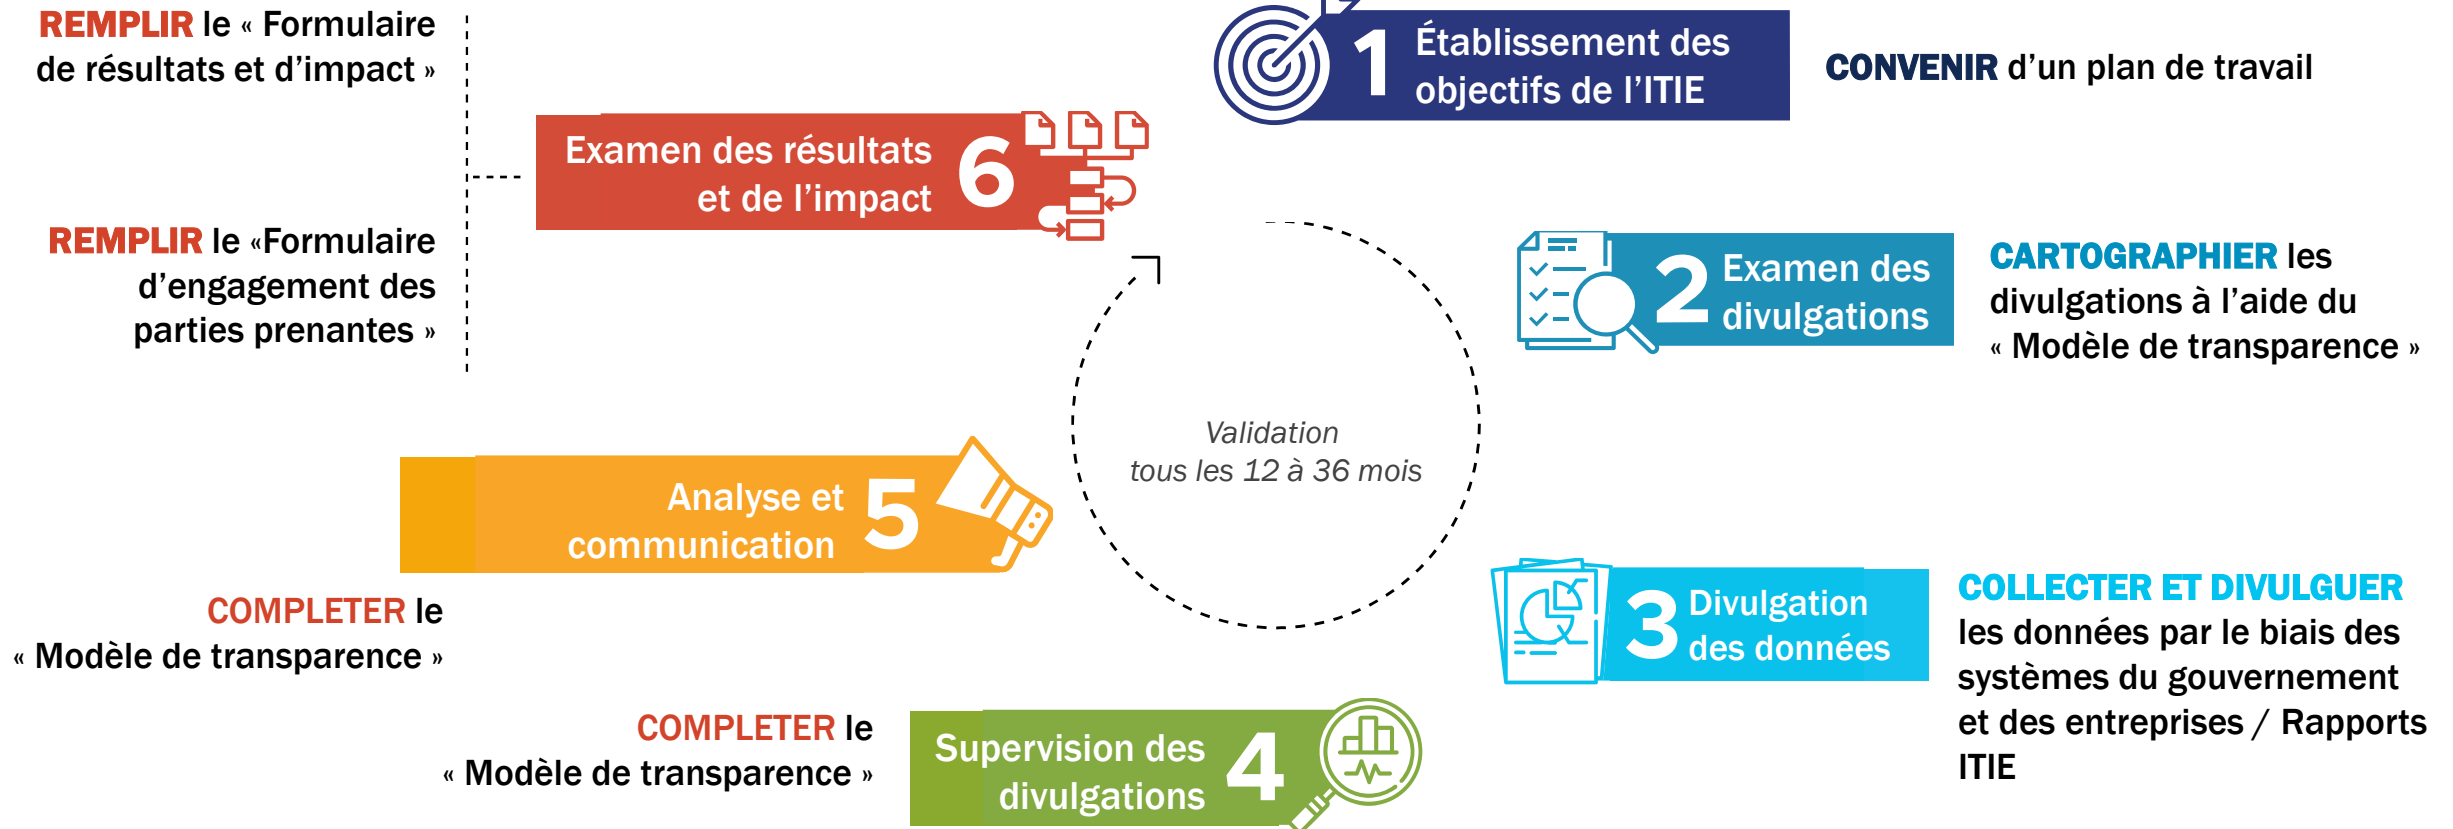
REMPLIR le « Formulaire de résultats et d’impact »

REMPLIR le «Formulaire d’engagement des parties prenantes »

Examen des résultats et de l’impact 6

1 Établissement des objectifs de l’ITIE

CONVENIR d’un plan de travail

2 Examen des divulgations

CARTOGRAPHIER les divulgations à l’aide du « Modèle de transparence »

Validation tous les 12 à 36 mois

Analyse et communication 5

COMPLETER le « Modèle de transparence »

3 Divulgation des données

COLLECTER ET DIVULGUER les données par le biais des systèmes du gouvernement et des entreprises / Rapports ITIE

COMPLETER le « Modèle de transparence »

Supervision des divulgations 4